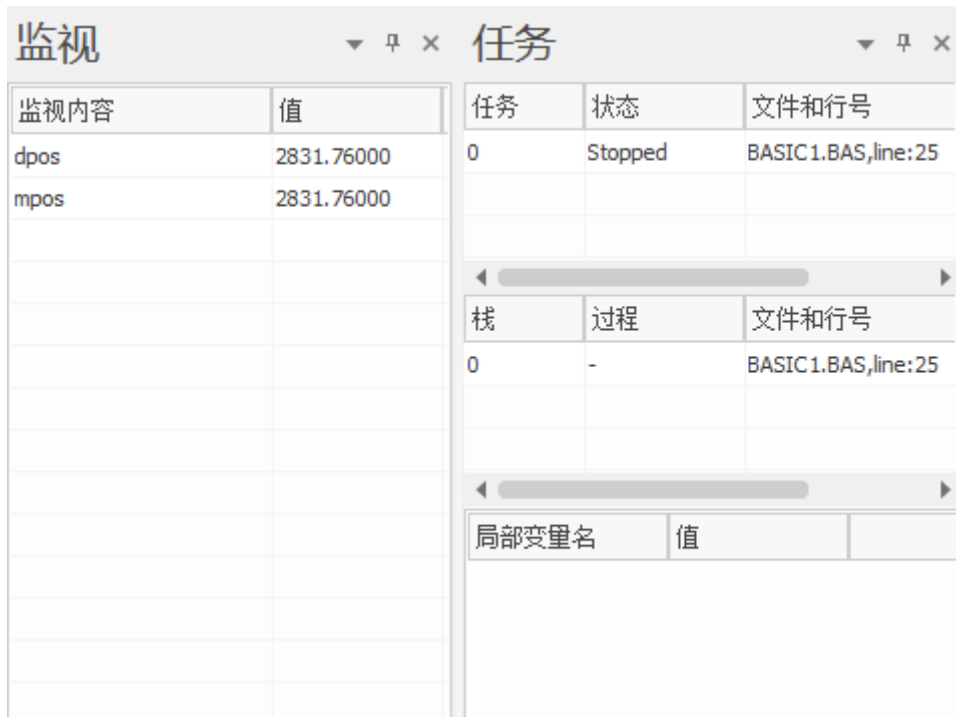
监视

| 监视内容 | 值 |
|---|---|
| dpos | 2831.76000 |
| mpos | 2831.76000 |

任务

| 任务 | 状态 | 文件和行号 |
|---|---|---|
| 0 | Stopped | BASIC1.BAS,line:25 |

| 栈 | 过程 | 文件和行号 |
|---|---|---|
| 0 | - | BASIC1.BAS,line:25 |

| 局部变量名 | 值 |
|---|---|